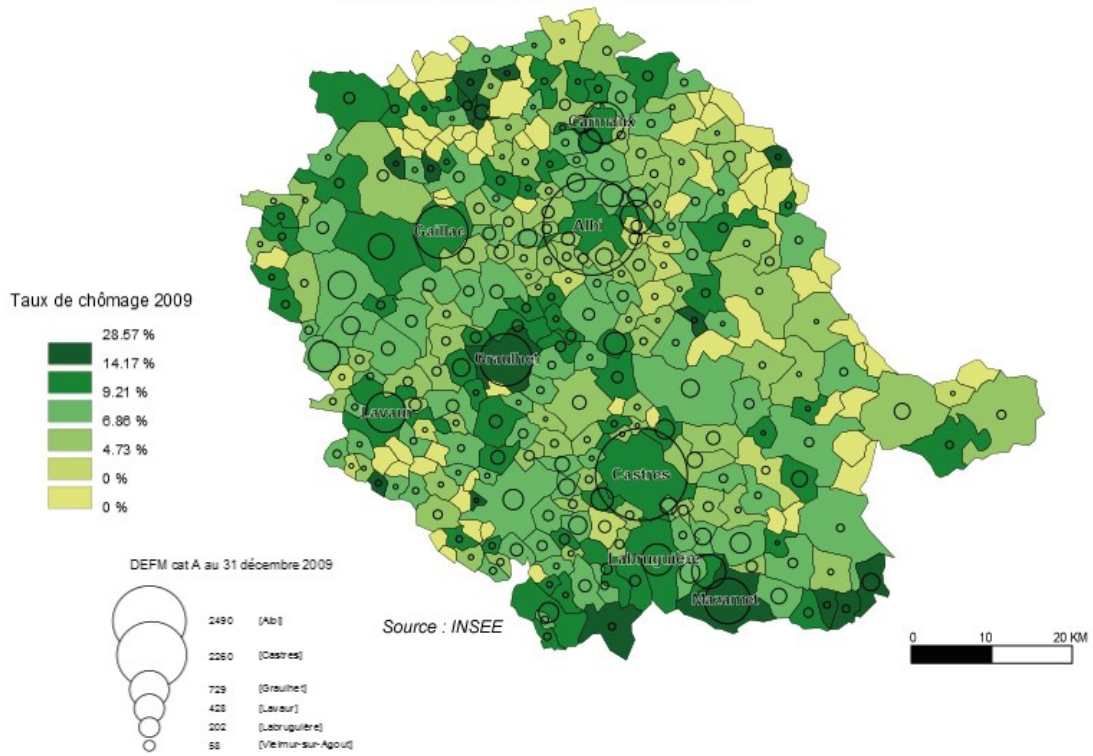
Carmaux

Gaillac

Albi

Graulhet

Lavaur

Castres

Labruguière

Mazamet

Taux de chômage 2009

28.57 %
14.17 %
9.21 %
6.86 %
4.73 %
0 %
0 %

DEFM cat A au 31 décembre 2009

2490 [Albi]
2260 [Castres]
729 [Graulhet]
428 [Lavaur]
202 [Labruguière]
58 [Vielmur-sur-Agout]

Source : INSEE

0 10 20 KM